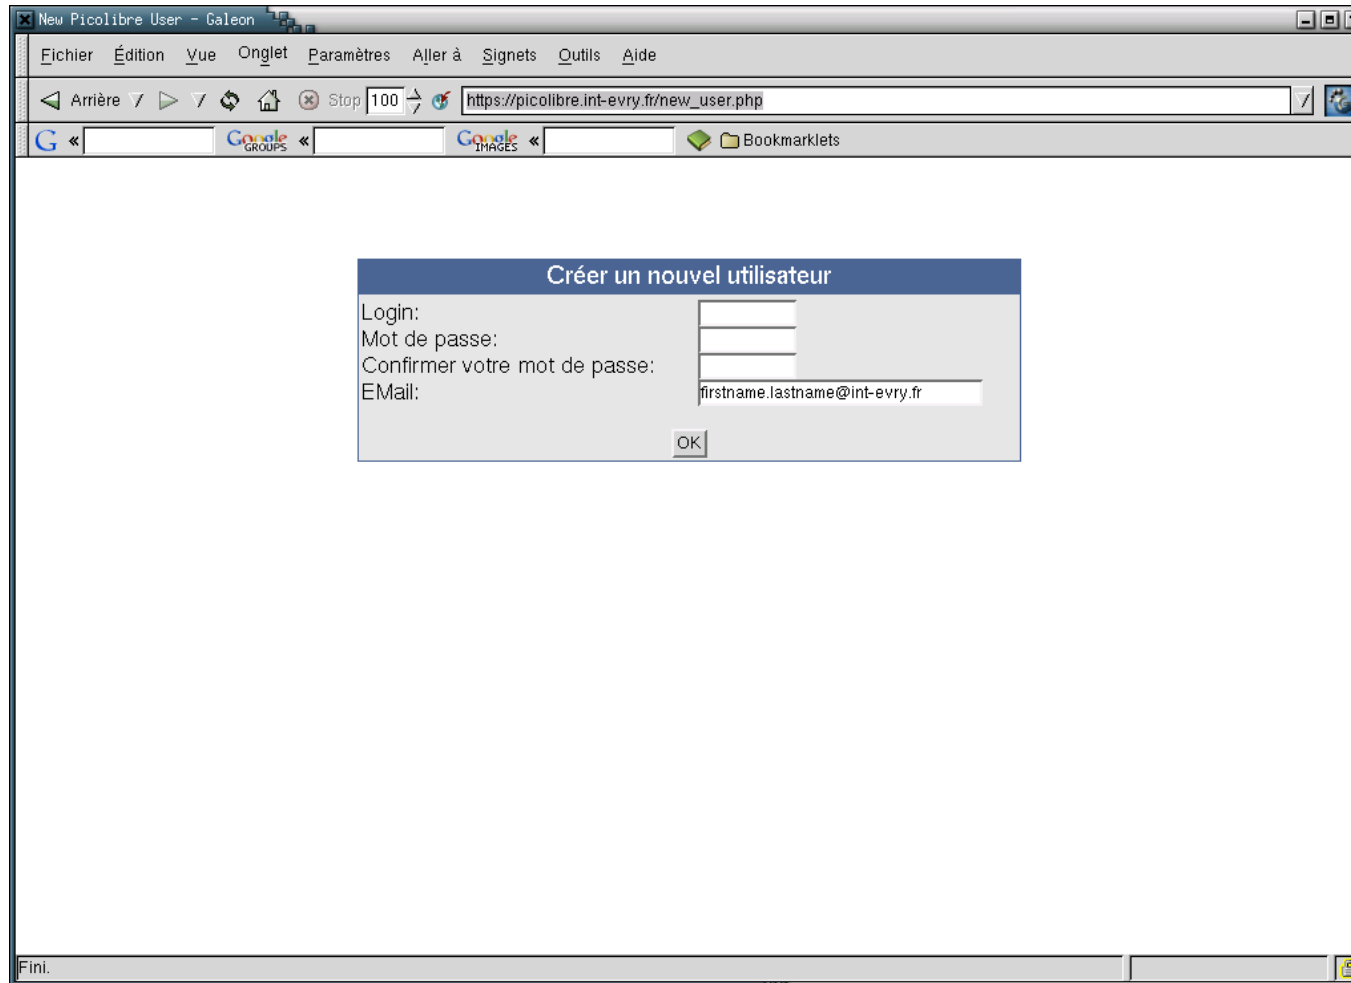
New Picolibre User - Galeon

Fichier Édition Vue Onglet Paramètres Aller à Signets Outils Aide

Arrière Stop 100 https://picolibre.int-evry.fr/new_user.php

Google GROUPS « Google IMAGES « Bookmarklets

Créer un nouvel utilisateur

Login:
Mot de passe:
Confirmer votre mot de passe:
EMail: firstname.lastname@int-evry.fr

OK

Fini.